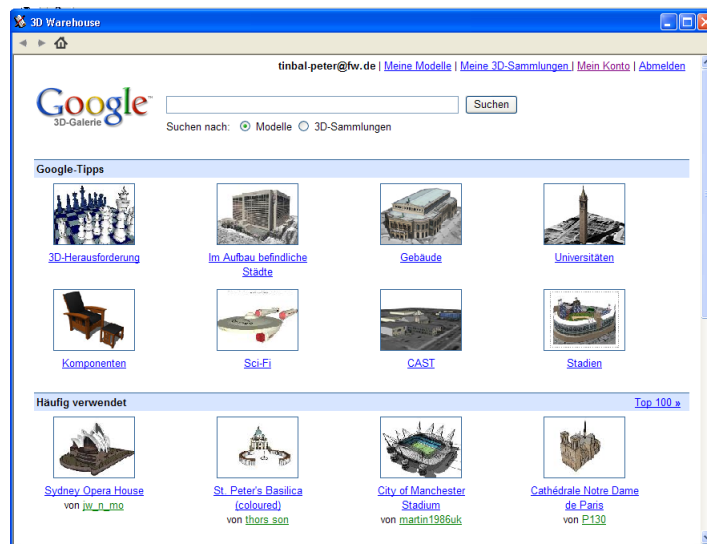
3D Warehouse

tinbal-peter@fw.de | Meine Modelle | Meine 3D-Sammlungen | Mein Konto | Abmelden

Google 3D-Galerie

Suchen

Suchen nach: Modelle 3D-Sammlungen

Google-Tipps

3D-Herausforderung

Im Aufbau befindliche Städte

Gebäude

Universitäten

Komponenten

Sci-Fi

CAST

Stadien

Häufig verwendet

Top 100 »

Sydney Opera House
von jw_n_mo

St. Peter's Basilica (coloured)
von thors son

City of Manchester Stadium
von martin1986uk

Cathédrale Notre Dame de Paris
von P130